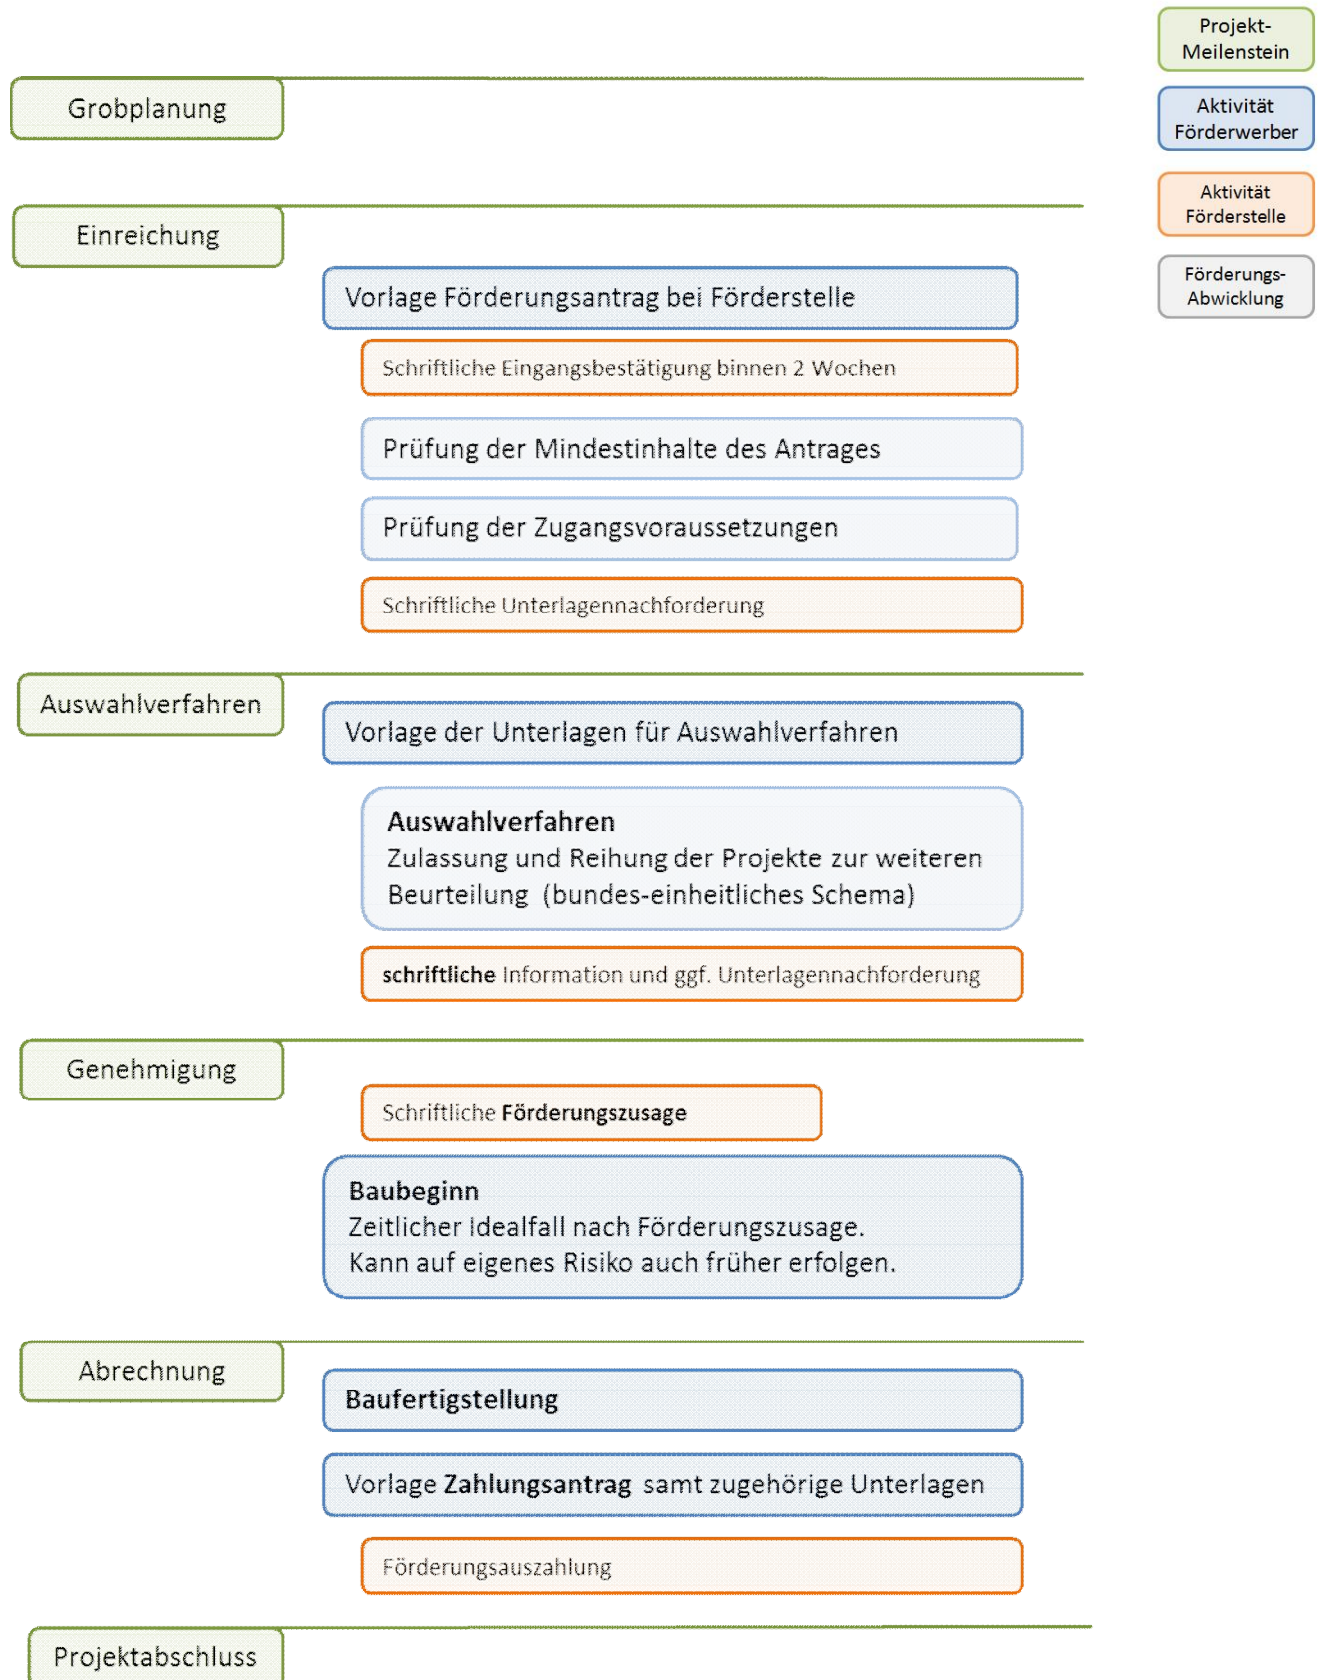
Projekt-Meilenstein

Aktivität Förderwerber

Aktivität Förderstelle

Förderungs-Abwicklung

Grobplanung

Einreichung

Vorlage Förderungsantrag bei Förderstelle

Schriftliche Eingangsbestätigung binnen 2 Wochen

Prüfung der Mindestinhalte des Antrages

Prüfung der Zugangsvoraussetzungen

Schriftliche Unterlagennachforderung

Auswahlverfahren

Vorlage der Unterlagen für Auswahlverfahren

**Auswahlverfahren**
Zulassung und Reihung der Projekte zur weiteren Beurteilung (bundes-einheitliches Schema)

**schriftliche** Information und ggf. Unterlagennachforderung

Genehmigung

Schriftliche **Förderungszusage**

**Baubeginn**
Zeitlicher Idealfall nach Förderungszusage.
Kann auf eigenes Risiko auch früher erfolgen.

Abrechnung

**Baufertigstellung**

Vorlage **Zahlungsantrag** samt zugehörige Unterlagen

Förderungsauszahlung

Projektabschluss